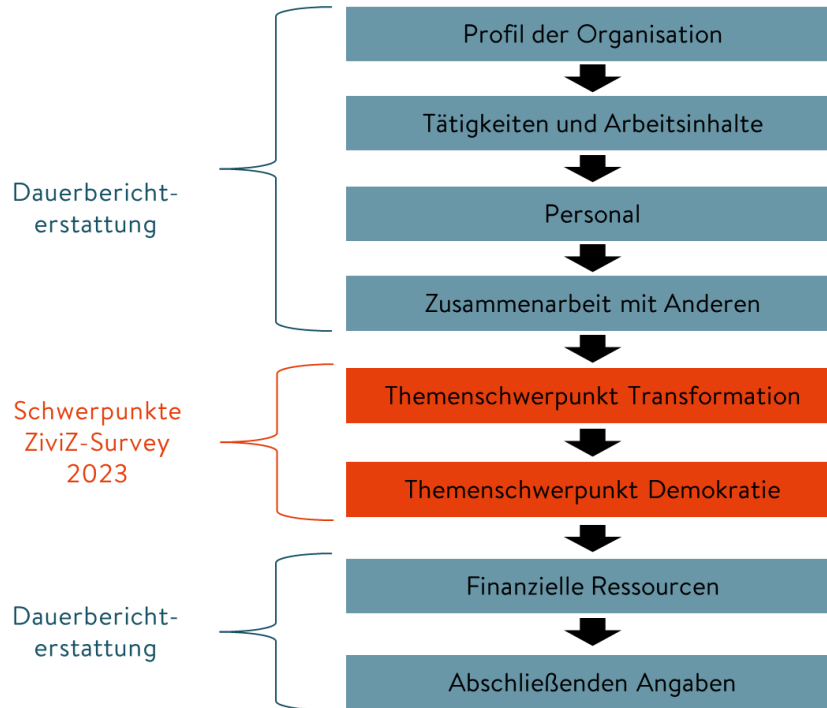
Dauerbericht-
erstattung

Profil der Organisation

Tätigkeiten und Arbeitsinhalte

Personal

Zusammenarbeit mit Anderen

Schwerpunkte
ZiviZ-Survey
2023

Themenschwerpunkt Transformation

Themenschwerpunkt Demokratie

Dauerbericht-
erstattung

Finanzielle Ressourcen

Abschließenden Angaben